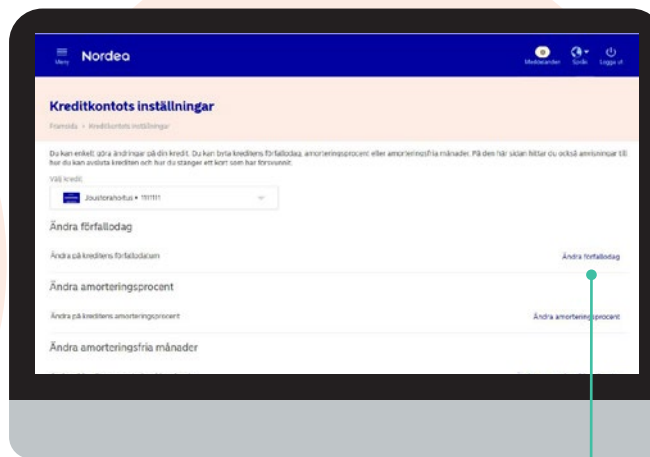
Meny Nordea

Meddelanden Språk Logga ut

Kreditkontots inställningar

Framsida › Kreditkontots inställningar

Du kan enkelt göra ändringar på din kredit. Du kan byta kreditens förfallodag, amorteringsprocent eller amorteringsfria månader. På den här sidan hittar du också anvisningar till hur du kan avsluta krediten och hur du stänger ett kort som har försvunnit.

Välj kredit

Joustorahoitus • 191111

Ändra förfallodag

Ändra på kreditens förfallodatum

Ändra förfallodag

Ändra amorteringsprocent

Ändra på kreditens amorteringsprocent

Ändra amorteringsprocent

Ändra amorteringsfria månader

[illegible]